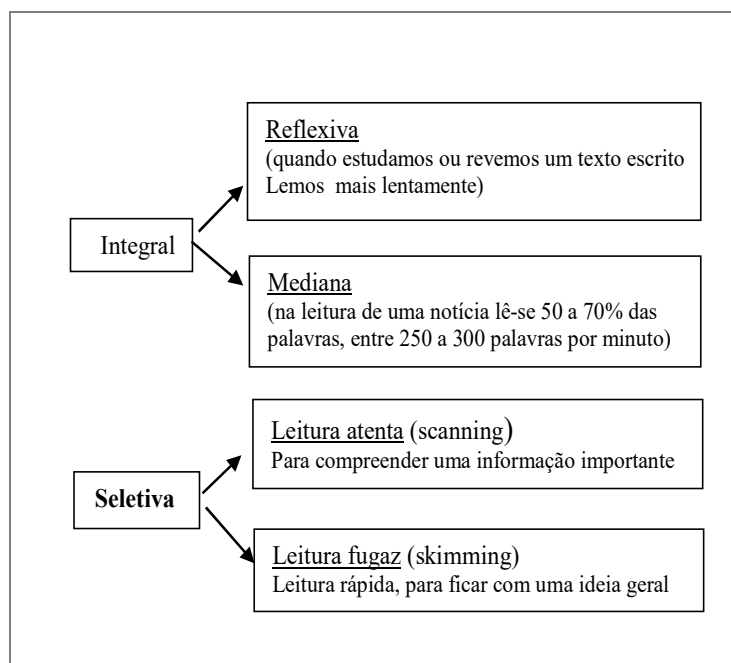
Integral

Reflexiva
(quando estudamos ou revemos um texto escrito Lemos mais lentamente)

Mediana
(na leitura de uma notícia lê-se 50 a 70% das palavras, entre 250 a 300 palavras por minuto)

Seletiva

Leitura atenta (scanning)
Para compreender uma informação importante

Leitura fugaz (skimming)
Leitura rápida, para ficar com uma ideia geral